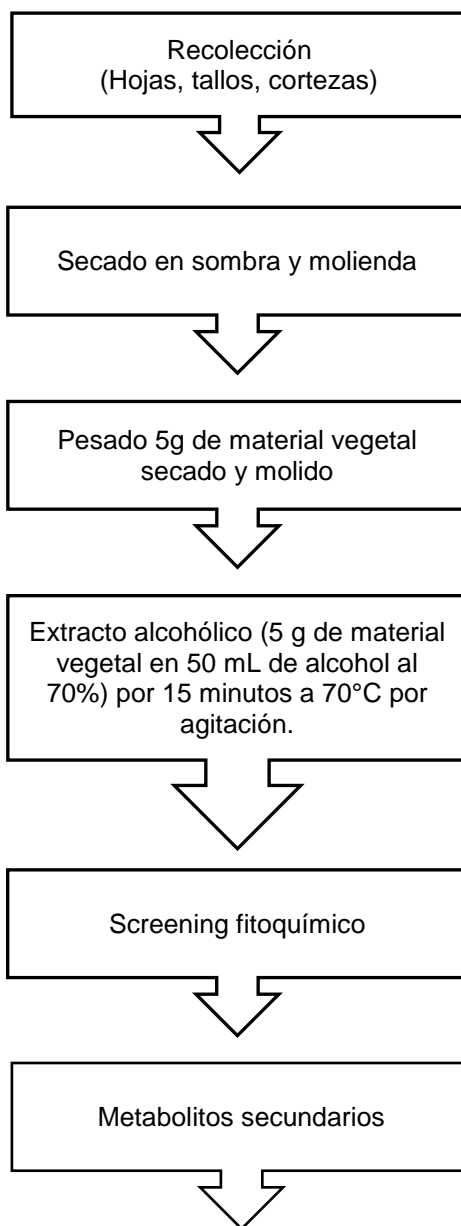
Recolección
(Hojas, tallos, cortezas)

Secado en sombra y molienda

Pesado 5g de material vegetal secado y molido

Extracto alcohólico (5 g de material vegetal en 50 mL de alcohol al 70%) por 15 minutos a 70°C por agitación.

Screening fitoquímico

Metabolitos secundarios